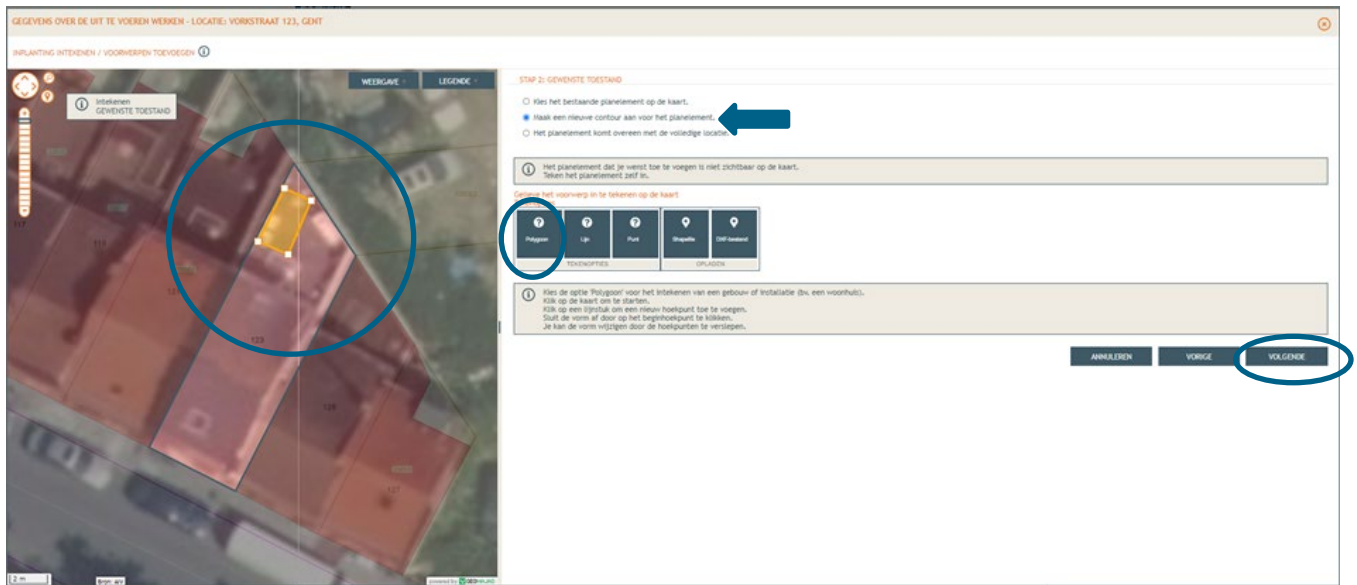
GEGEVENS OVER DE UIT TE VOEREN WERKEN - LOCATIE: VORKSTRAAT 123, GENT

INPLANTING INTEKENEN / VOORWERPEN TOEVOEGEN

WEERGAVE LEGENDE

Intekenen
GEWENSTE TOESTAND

121

123

125

127

STAP 2: GEWENSTE TOESTAND

Kies het bestaande planelement op de kaart.
Haak een nieuwe contour aan voor het planelement.
Het planelement komt overeen met de volledige locatie.

Het planelement dat je wenst toe te voegen is niet zichtbaar op de kaart.
Teken het planelement zelf in.

Gelieve het voorwerp in te tekenen op de kaart

| Polygoon | Lijn | Punt | Shapefile | DXF-bestand |
|---|---|---|---|---|
| TEKENOPTIES | | | OPLADEN | |

Kies de optie 'Polygoon' voor het intekenen van een gebouw of installatie (bv. een woonhuis).
Klik op de kaart om te starten.
Klik op een lijnstuk om een nieuw hoekpunt toe te voegen.
Sluit de vorm af door op het beginhoekpunt te klikken.
Je kan de vorm wijzigen door de hoekpunten te verslepen.

ANNULEREN VORIGE VOLGENDE

2 m

Bron: AIV

powered by GEOPLAND